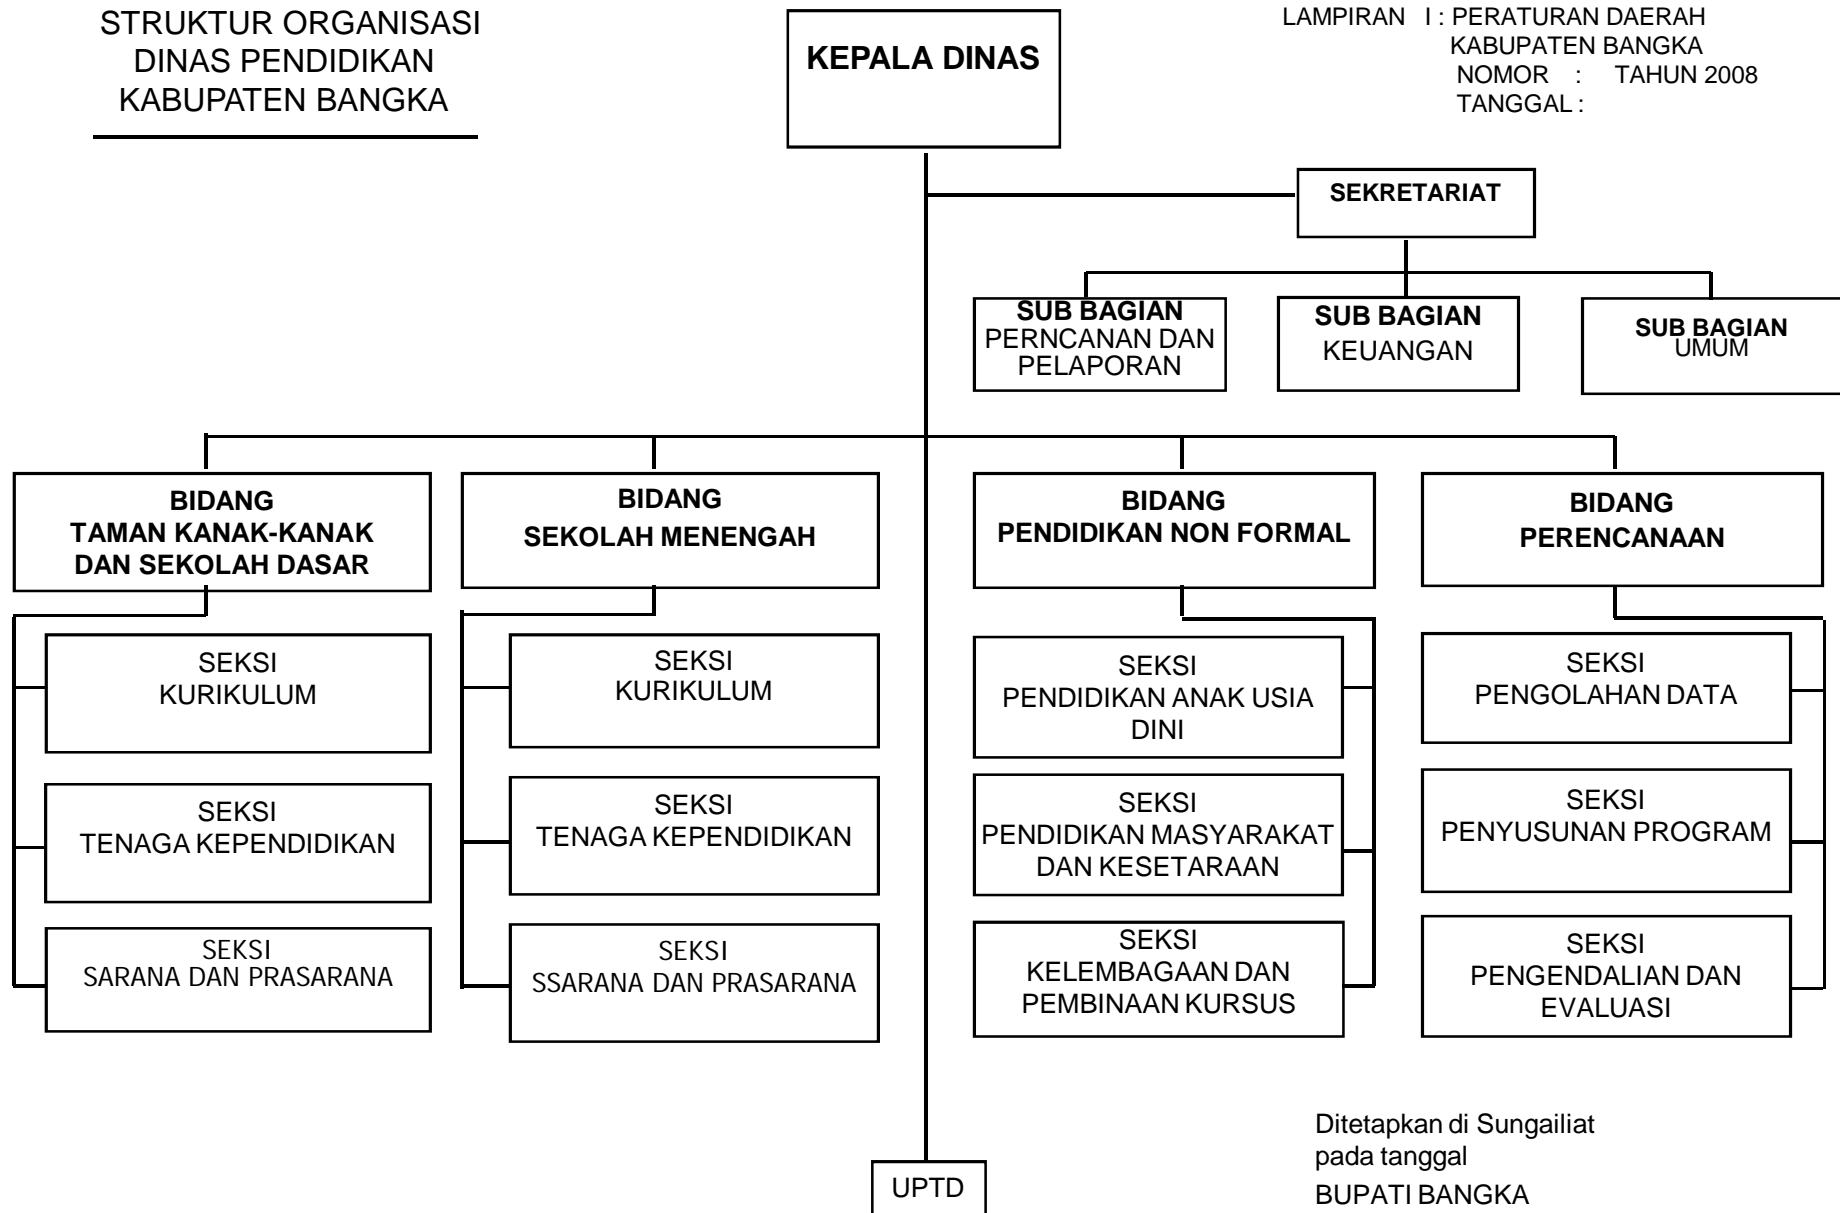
STRUKTUR ORGANISASI
DINAS PENDIDIKAN
KABUPATEN BANGKA

KEPALA DINAS

LAMPIRAN I : PERATURAN DAERAH
KABUPATEN BANGKA
NOMOR : TAHUN 2008
TANGGAL :

SEKRETARIAT

SUB BAGIAN
PERNCANAN DAN PELAPORAN

SUB BAGIAN
KEUANGAN

SUB BAGIAN
UMUM

BIDANG
TAMAN KANAK-KANAK DAN SEKOLAH DASAR

SEKSI
KURIKULUM

SEKSI
TENAGA KEPENDIDIKAN

SEKSI
SARANA DAN PRASARANA

BIDANG
SEKOLAH MENENGAH

SEKSI
KURIKULUM

SEKSI
TENAGA KEPENDIDIKAN

SEKSI
SSARANA DAN PRASARANA

BIDANG
PENDIDIKAN NON FORMAL

SEKSI
PENDIDIKAN ANAK USIA DINI

SEKSI
PENDIDIKAN MASYARAKAT DAN KESETARAAN

SEKSI
KELEMBAGAAN DAN PEMBINAAN KURSUS

BIDANG
PERENCANAAN

SEKSI
PENGOLAHAN DATA

SEKSI
PENYUSUNAN PROGRAM

SEKSI
PENGENDALIAN DAN EVALUASI

UPTD

Ditetapkan di Sungailiat
pada tanggal
BUPATI BANGKA